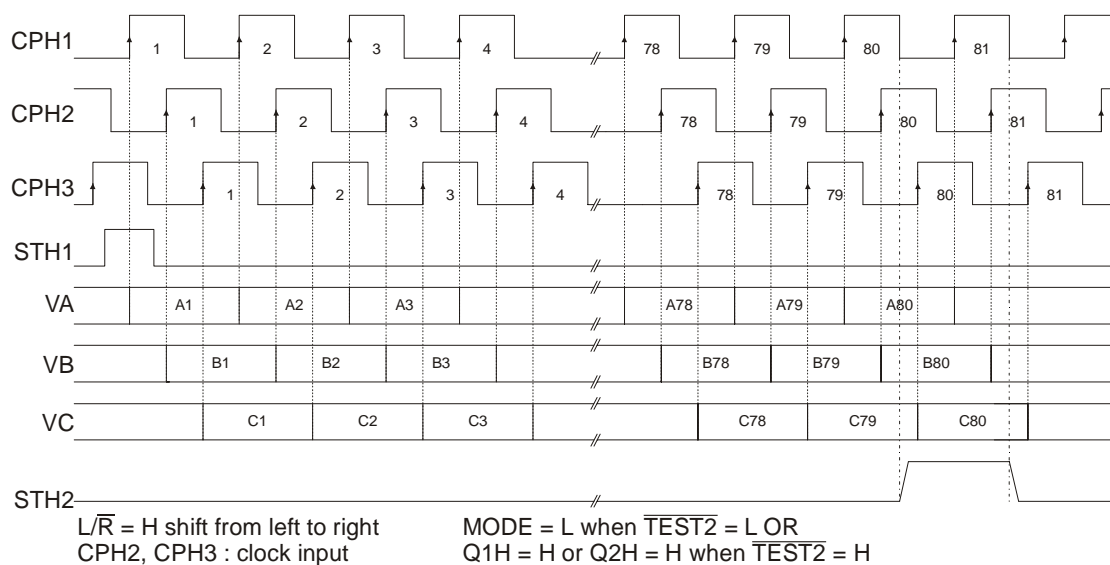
CPH1
1
2
3
4
78
79
80
81

CPH2
1
2
3
4
78
79
80
81

CPH3
1
2
3
4
78
79
80
81

STH1

VA
A1
A2
A3
A78
A79
A80

VB
B1
B2
B3
B78
B79
B80

VC
C1
C2
C3
C78
C79
C80

STH2

$L/\overline{R}$ = H shift from left to right
CPH2, CPH3 : clock input

MODE = L when $\overline{TEST2}$ = L OR
Q1H = H or Q2H = H when $\overline{TEST2}$ = H